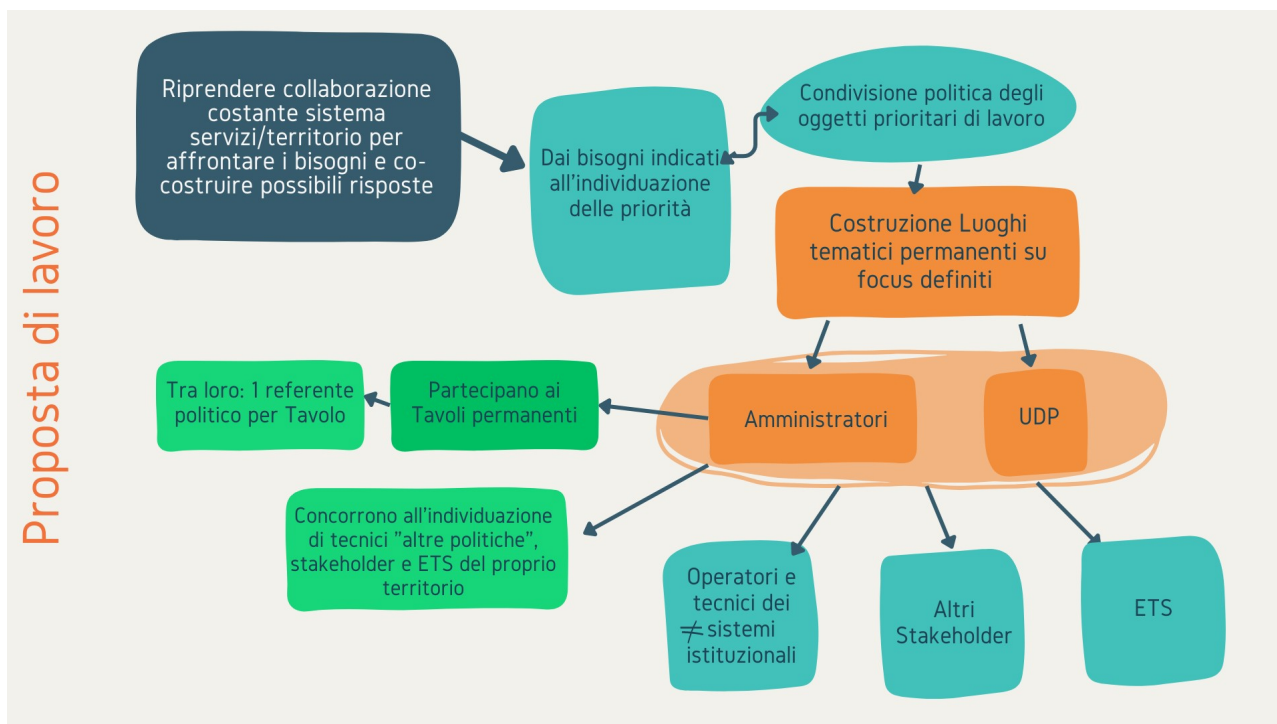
Proposta di lavoro

Riprendere collaborazione costante sistema servizi/territorio per affrontare i bisogni e co-costruire possibili risposte

Dai bisogni indicati all'individuazione delle priorità

Condivisione politica degli oggetti prioritari di lavoro

Costruzione Luoghi tematici permanenti su focus definiti

Amministratori

UDP

Partecipano ai Tavoli permanenti

Tra loro: 1 referente politico per Tavolo

Concorrono all'individuazione di tecnici "altre politiche", stakeholder e ETS del proprio territorio

Operatori e tecnici dei $\neq$ sistemi istituzionali

Altri Stakeholder

ETS